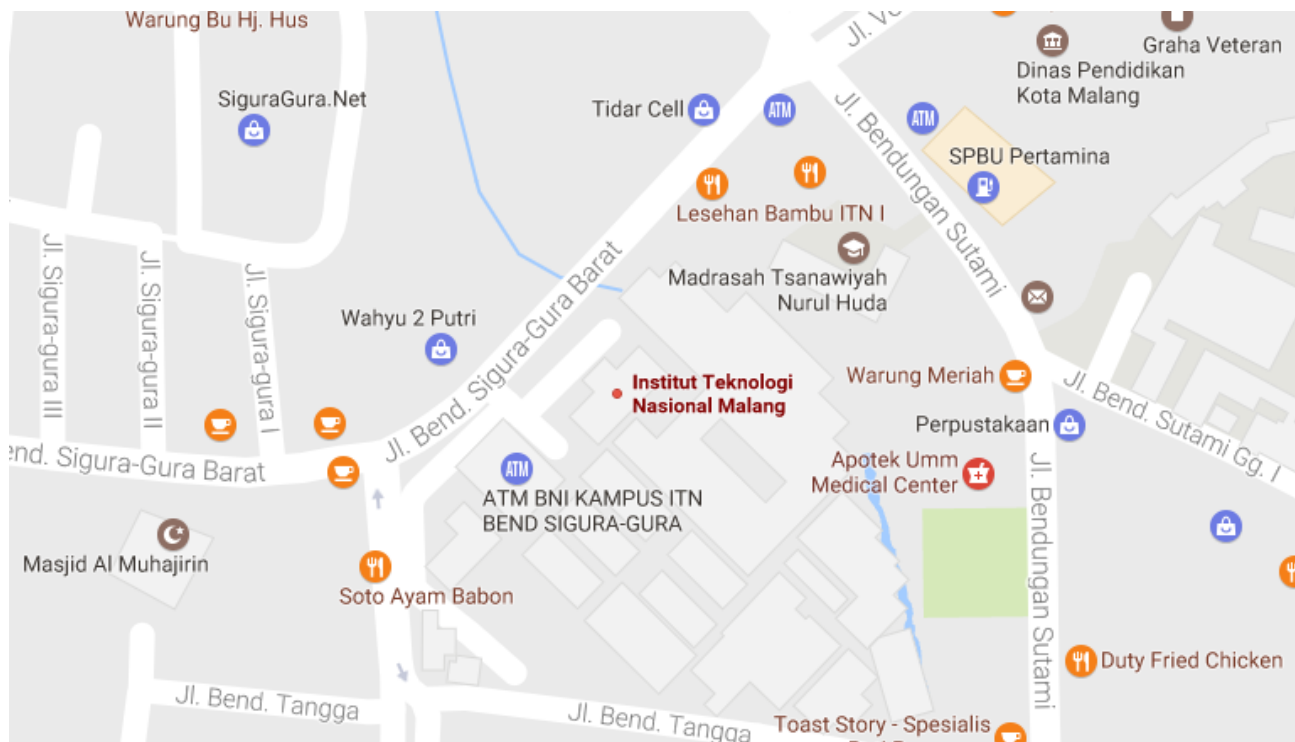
Warung Bu Hj. Hus

Jl. Ve

Graha Veteran

Dinas Pendidikan Kota Malang

SiguraGura.Net

Tidar Cell

ATM

ATM

Jl. Bendungan Sutami

SPBU Pertamina

Lesehan Bambu ITN I

Madrasah Tsanawiyah Nurul Huda

Jl. Sigura-gura III

Jl. Sigura-gura II

Jl. Sigura-gura I

Jl. Bend. Sigura-Gura Barat

Wahyu 2 Putri

Institut Teknologi Nasional Malang

Warung Meriah

Jl. Bend. Sutami Gg. I

Perpustakaan

end. Sigura-Gura Barat

Apotek Umm Medical Center

ATM

ATM BNI KAMPUS ITN BEND SIGURA-GURA

Jl. Bendungan Sutami

Masjid Al Muhajirin

Soto Ayam Babon

Duty Fried Chicken

Jl. Bend. Tangga

Jl. Bend. Tangga

Toast Story - Spesialis